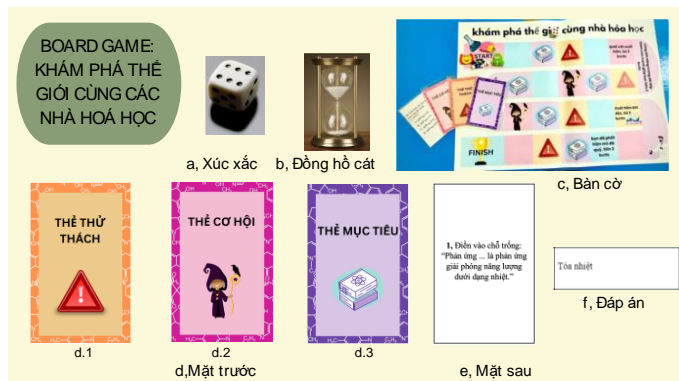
BOARD GAME: KHÁM PHÁ THẾ GIỚI CÙNG CÁC NHÀ HOÁ HỌC

a, Xúc xắc

b, Đồng hồ cát

khám phá thế giới cùng nhà hóa học

START

FINISH

c, Bàn cờ

THẺ THỬ THÁCH

d.1

THẺ CƠ HỘI

d.2

THẺ MỤC TIÊU

d.3

d,Mặt trước

1, Điền vào chỗ trống: "Phản ứng ... là phản ứng giải phóng năng lượng dưới dạng nhiệt."

e, Mặt sau

Tỏa nhiệt

f, Đáp án